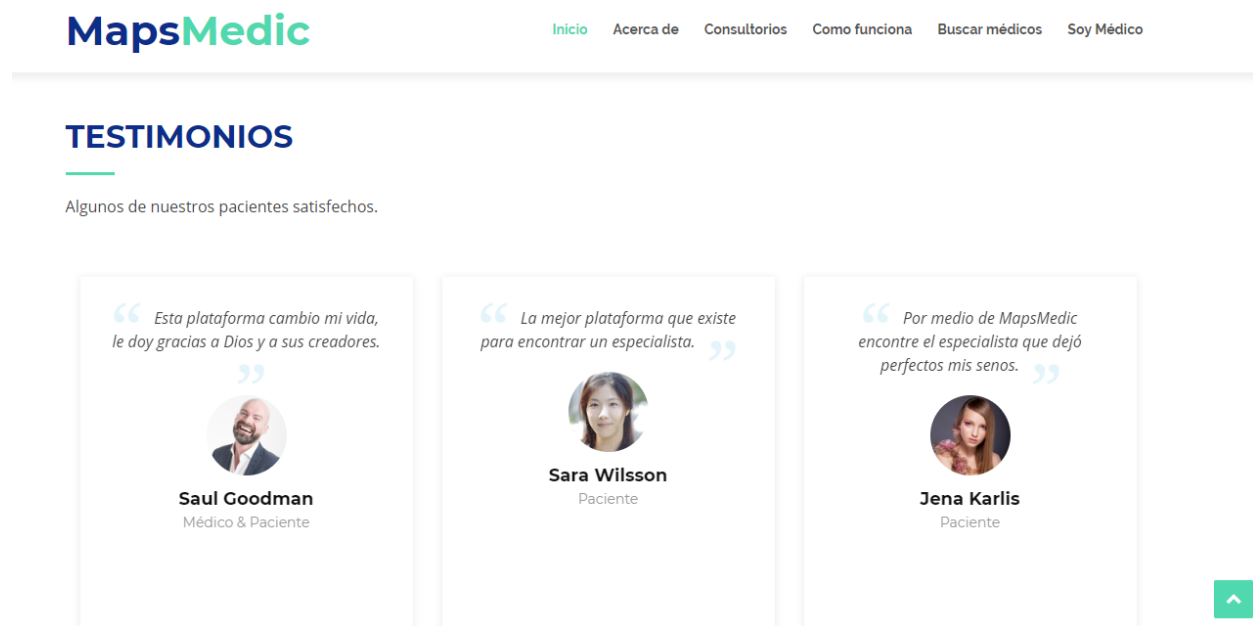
MapsMedic

Inicio Acerca de Consultorios Como funciona Buscar médicos Soy Médico

TESTIMONIOS

Algunos de nuestros pacientes satisfechos.

“ Esta plataforma cambio mi vida, le doy gracias a Dios y a sus creadores. ”

Saul Goodman
Médico & Paciente

“ La mejor plataforma que existe para encontrar un especialista. ”

Sara Wilsson
Paciente

“ Por medio de MapsMedic encontre el especialista que dejó perfectos mis senos. ”

Jena Karlis
Paciente